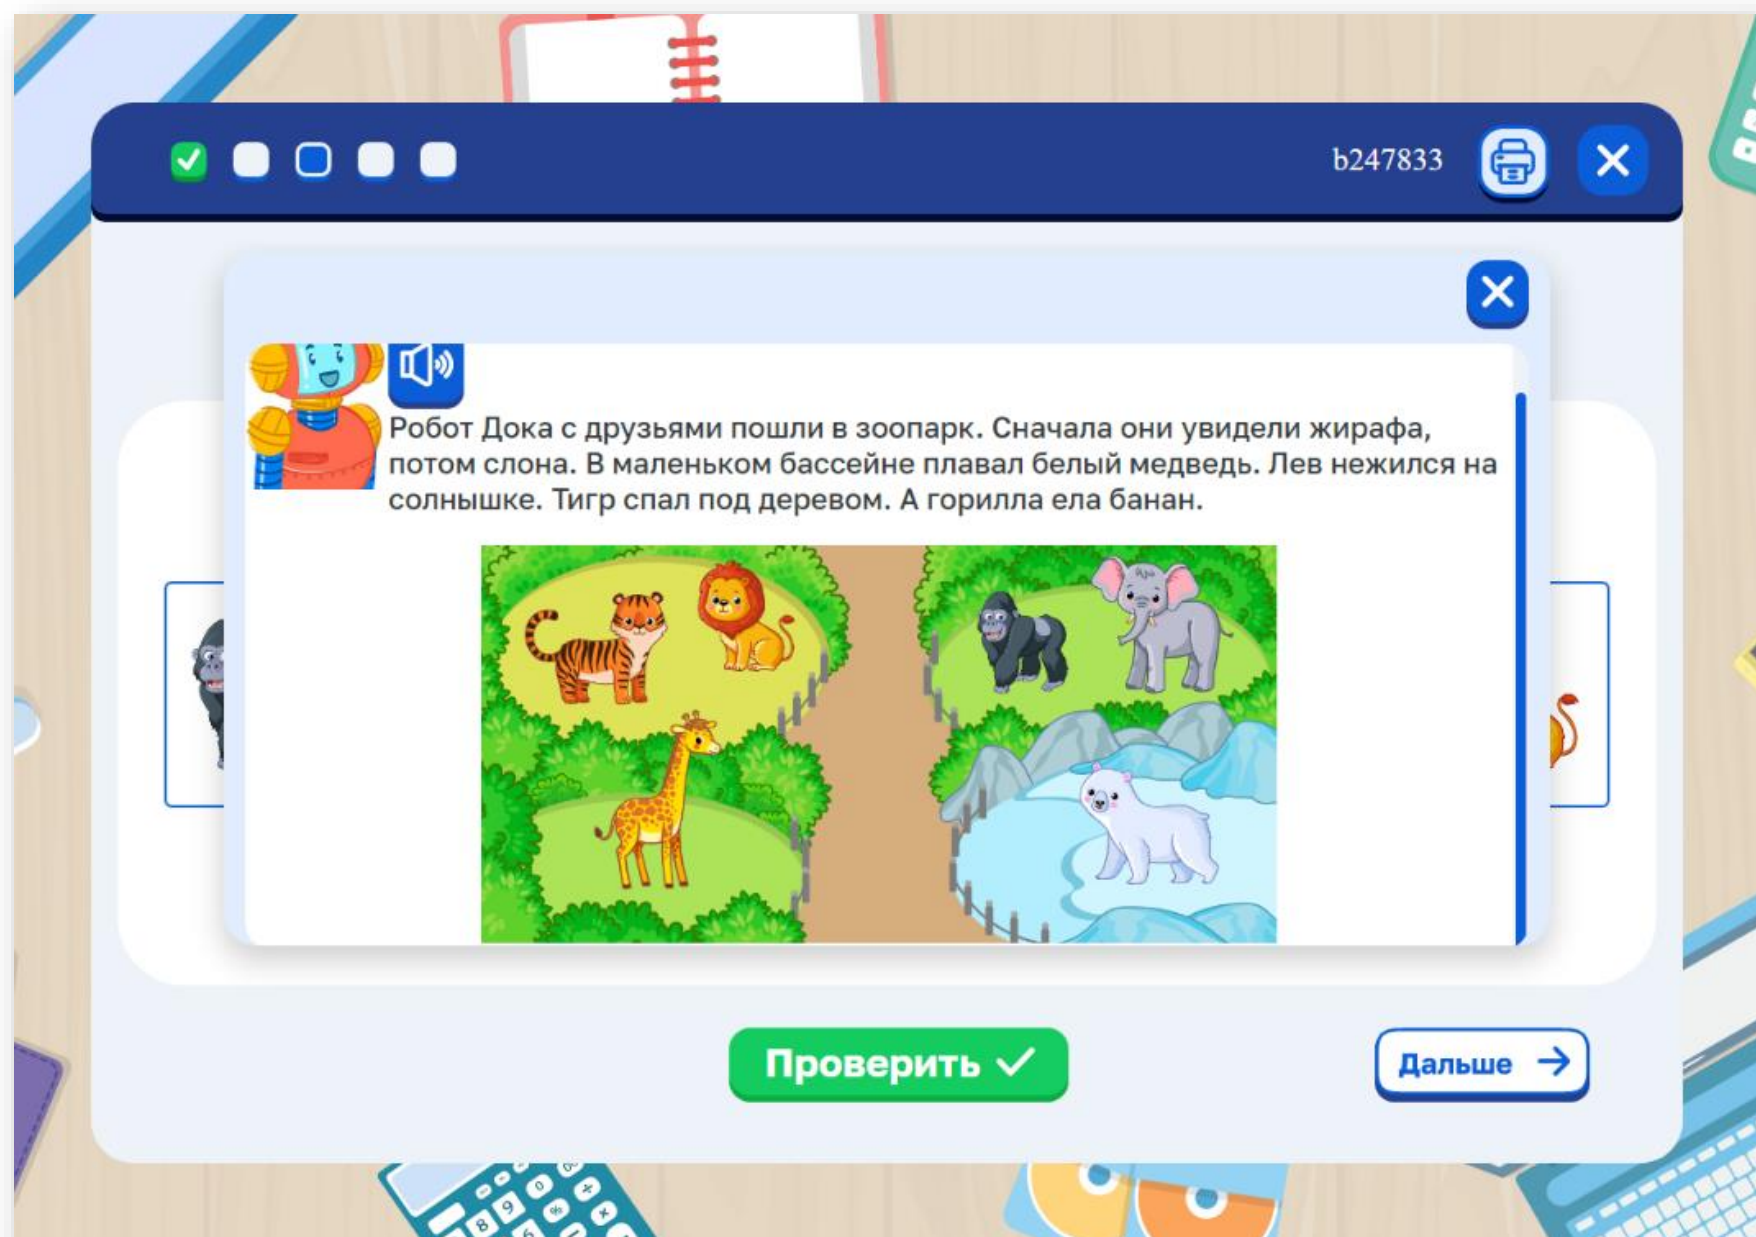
b247833

Робот Дока с друзьями пошли в зоопарк. Сначала они увидели жирафа, потом слона. В маленьком бассейне плавал белый медведь. Лев нежился на солнышке. Тигр спал под деревом. А горилла ела банан.

Проверить

Дальше